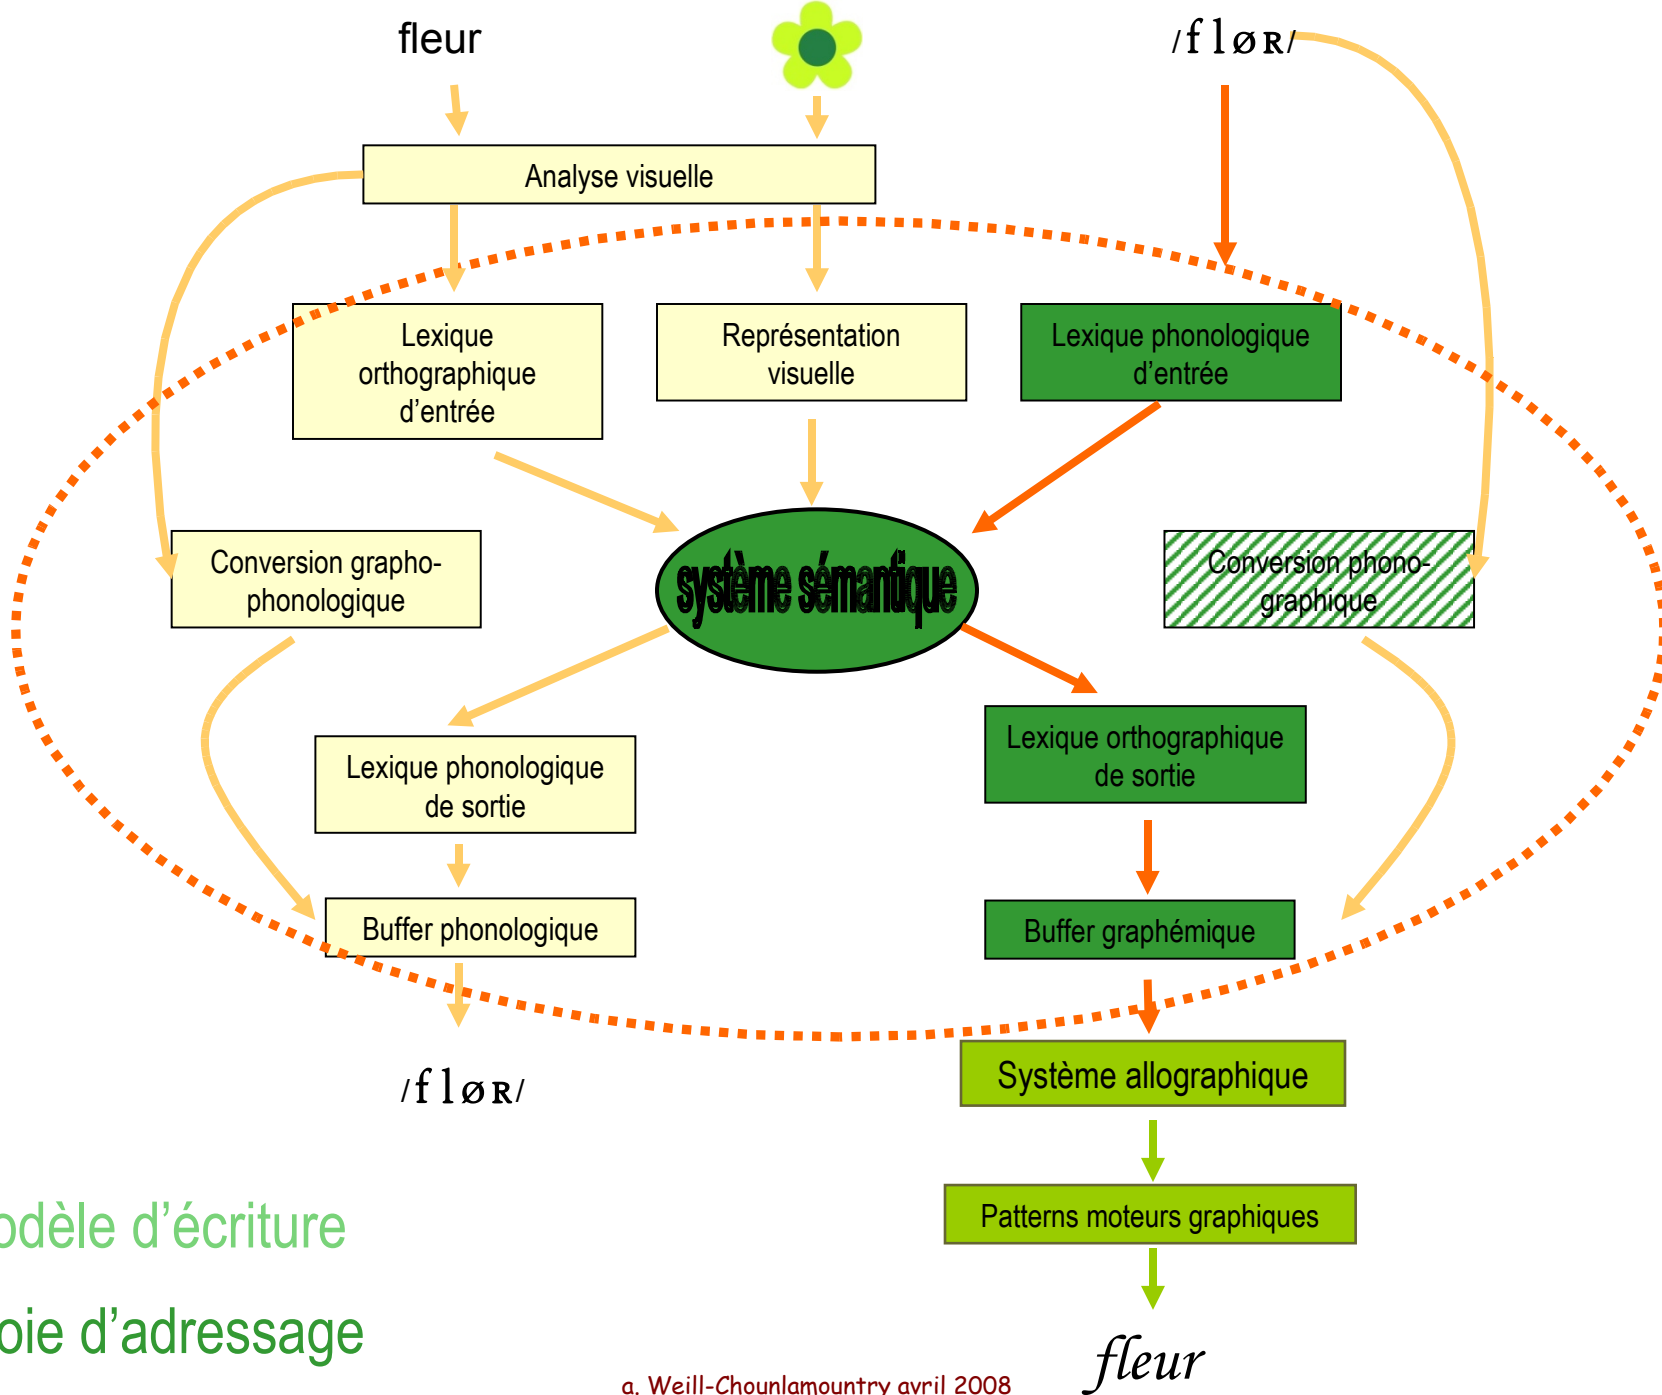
fleur

/fløʀ/

Analyse visuelle

Lexique orthographique d'entrée

Représentation visuelle

Lexique phonologique d'entrée

Conversion grapho-phonologique

système sémantique

Conversion phono-graphique

Lexique phonologique de sortie

Lexique orthographique de sortie

Buffer phonologique

Buffer graphémique

/fløʀ/

Système allographique

Patterns moteurs graphiques

odèle d'écriture

oie d'adressage

a. Weill-Chounlamountry avril 2008

fleur